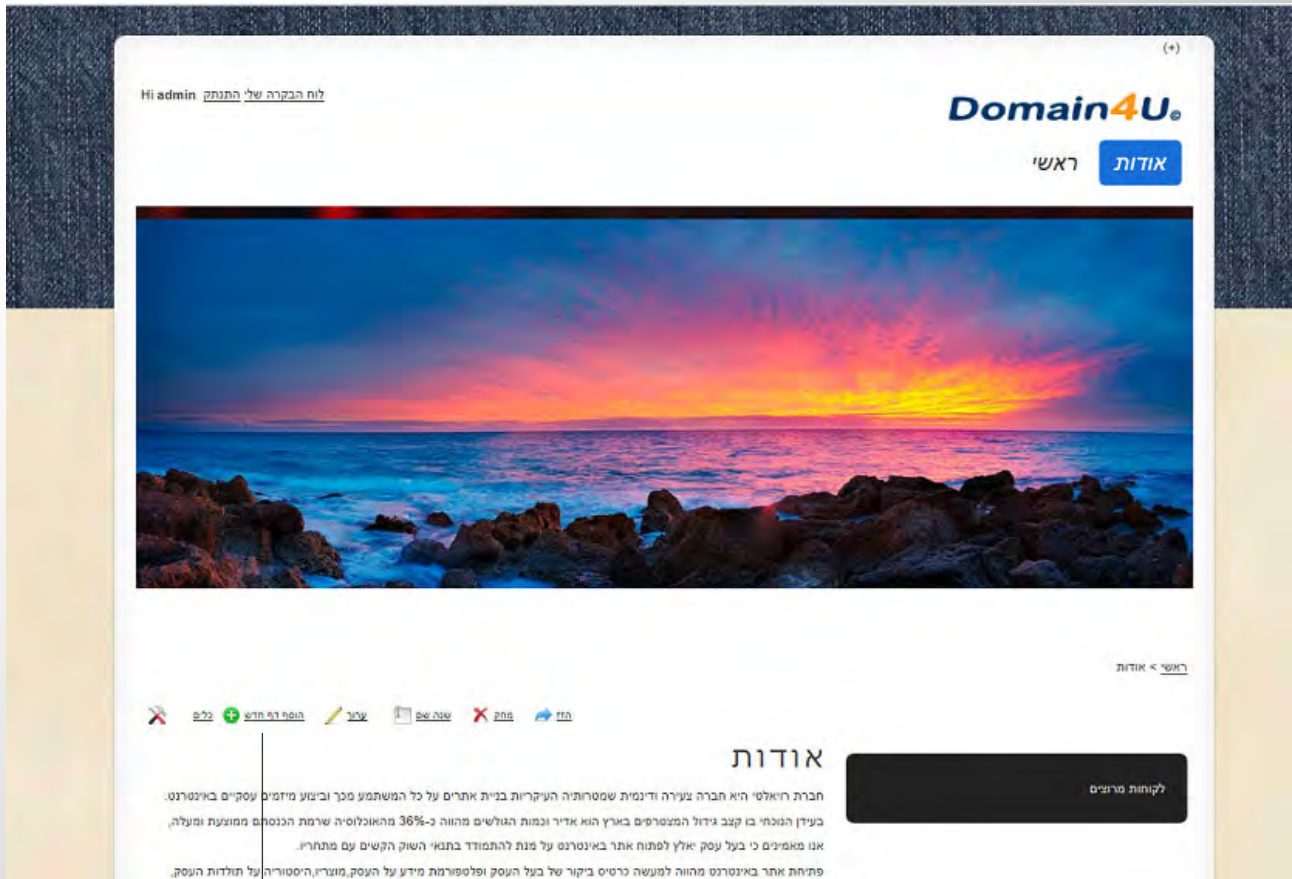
(+)

Hi admin התנתק לוח הבקרה שלי

Domain4U

אודות ראשי

ראשי > אודות

הזז מחק שנה שם ערוך הוסף דף חדש כלים

אודות

לקוחות מרוצים

חברת ריאלטי היא חברה צעירה ודינמית שמטרותיה העיקריות בניית אתרים על כל המשתמע מכך וביצוע מיזמים עסקיים באינטרנט.
בעידן הנוכחי בו קצב גידול המצטרפים בארץ הוא אדיר וכמות הגולשים מהווה כ-36% מהאוכלוסיה שרמת הכנסתם ממוצעת ומעלה,
אנו מאמינים כי בעל עסק יאלץ לפתוח אתר באינטרנט על מנת להתמודד בתנאי השוק הקשים עם מתחריו.
פתיחת אתר באינטרנט מהווה למעשה כרטיס ביקור של בעל העסק ופלטפורמת מידע על העסק,מוצריו,היסטוריה על תולדות העסק,